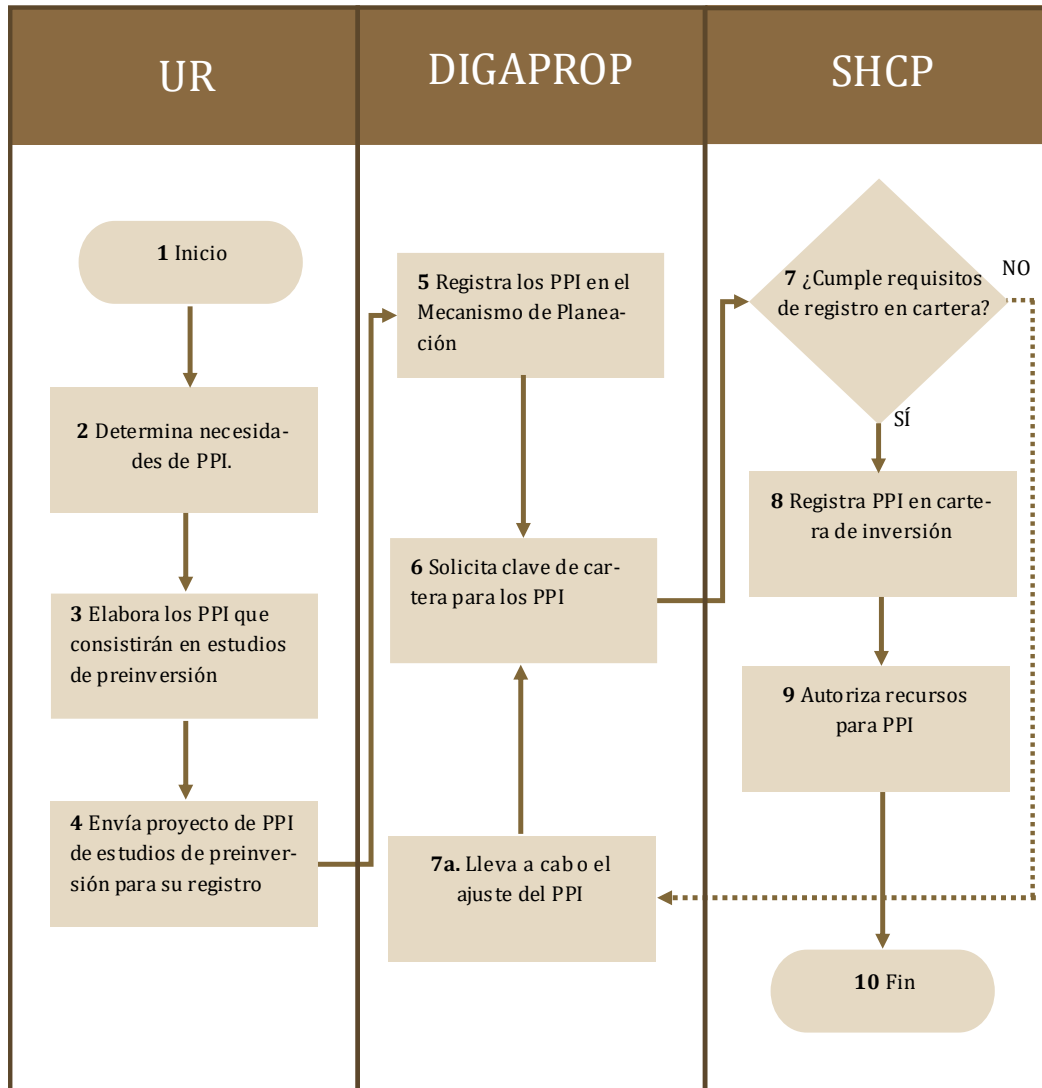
UR

DIGAPROP

SHCP

1 Inicio

2 Determina necesidades de PPI.

3 Elabora los PPI que consistirán en estudios de preinversión

4 Envía proyecto de PPI de estudios de preinversión para su registro

5 Registra los PPI en el Mecanismo de Planeación

6 Solicita clave de cartera para los PPI

7a. Lleva a cab o el ajuste del PPI

7 ¿Cumple requisitos de registro en cartera?

NO

SÍ

8 Registra PPI en cartera de inversión

9 Autoriza recursos para PPI

10 Fin